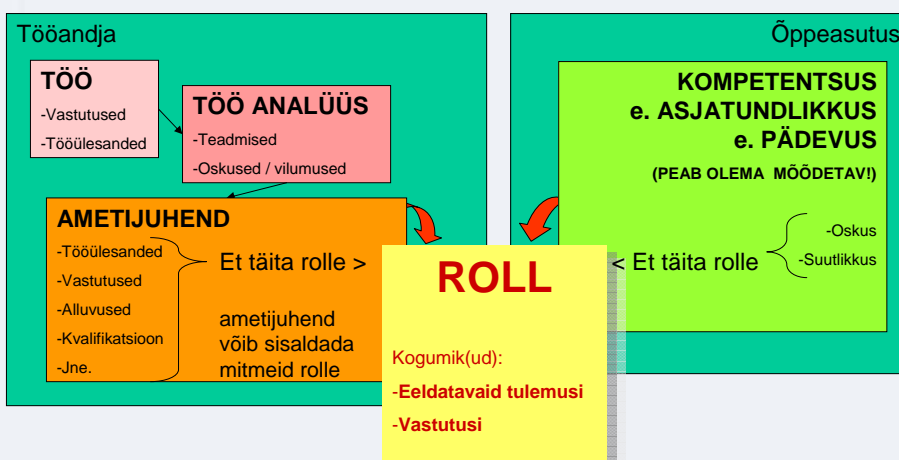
Tööandja

TÖÖ
-Vastutused
-Tööülesanded

TÖÖ ANALÜÜS
-Teadmised
-Oskused / vilumused

AMETIJUHEND
-Tööülesanded
-Vastutused
-Alluvused
-Kvalifikatsioon
-Jne.

Et täita rolle >

ametijuhend võib sisaldada mitmeid rolle

Õppeasutus

KOMPETENTSUS e. ASJATUNDLIKKUS e. PÄDEVUS
(PEAB OLEMA MÕÕDETAV!)

< Et täita rolle

-Oskus
-Suutlikkus

ROLL
Kogumik(ud):
-Eeldatavaid tulemusi
-Vastutusi